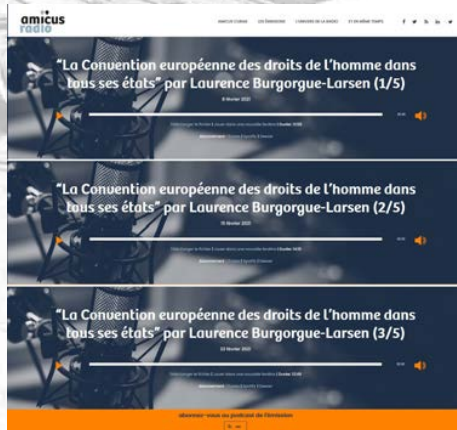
amicus radio

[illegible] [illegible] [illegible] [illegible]

“La Convention européenne des droits de l’homme dans tous ses états” par Laurence Burgorgue-Larsen (1/5)

8 février 2021

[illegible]

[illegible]

“La Convention européenne des droits de l’homme dans tous ses états” par Laurence Burgorgue-Larsen (2/5)

15 février 2021

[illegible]

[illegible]

“La Convention européenne des droits de l’homme dans tous ses états” par Laurence Burgorgue-Larsen (3/5)

22 février 2021

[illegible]

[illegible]

abonnez-vous au podcast de l’émission